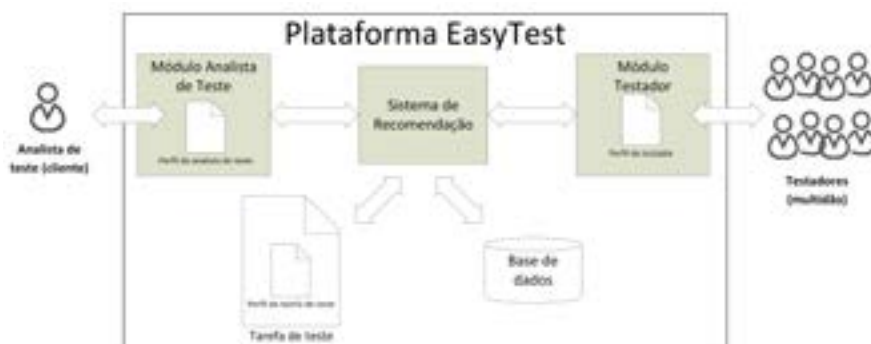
Plataforma EasyTest

Analista de teste (cliente)

Módulo Analista de Teste

Perfil do analista de teste

Sistema de Recomendação

Módulo Testador

Perfil do testador

Testadores (multidão)

Perfil da tarefa de teste

Tarefa de teste

Base de dados